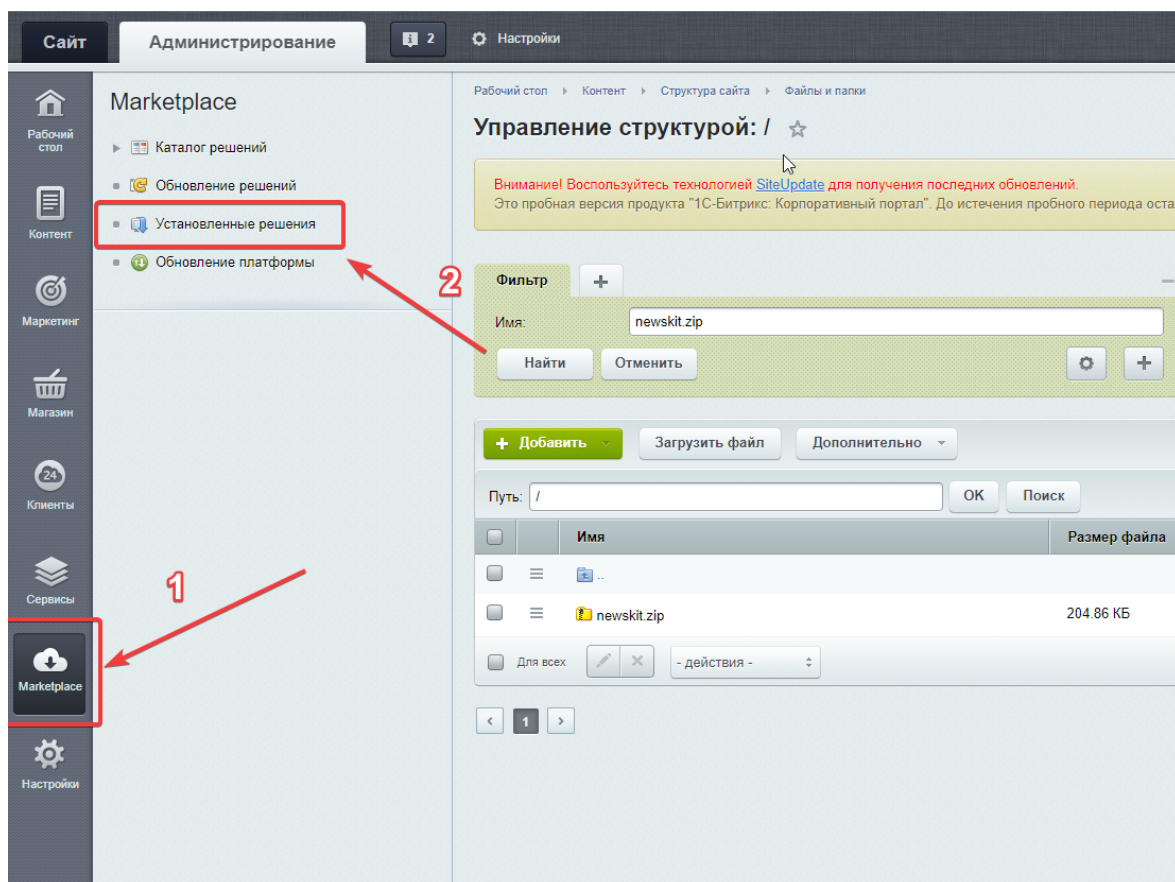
Сайт Администрирование 2 Настройки

Рабочий стол
Контент
Маркетинг
Магазин
Клиенты
Сервисы
Marketplace
Настройки

Marketplace
Каталог решений
Обновление решений
Установленные решения
Обновление платформы

1
2

Рабочий стол › Контент › Структура сайта › Файлы и папки

Управление структурой: /

Внимание! Воспользуйтесь технологией SiteUpdate для получения последних обновлений.
Это пробная версия продукта "1С-Битрикс: Корпоративный портал". До истечения пробного периода оста

Фильтр +
Имя: newskit.zip
Найти Отменить

Добавить Загрузить файл Дополнительно
Путь: / OK Поиск

| | | Имя | Размер файла |
|---|---|---|---|
| | | .. | |
| | | newskit.zip | 204.86 КБ |

Для всех - действия -

1